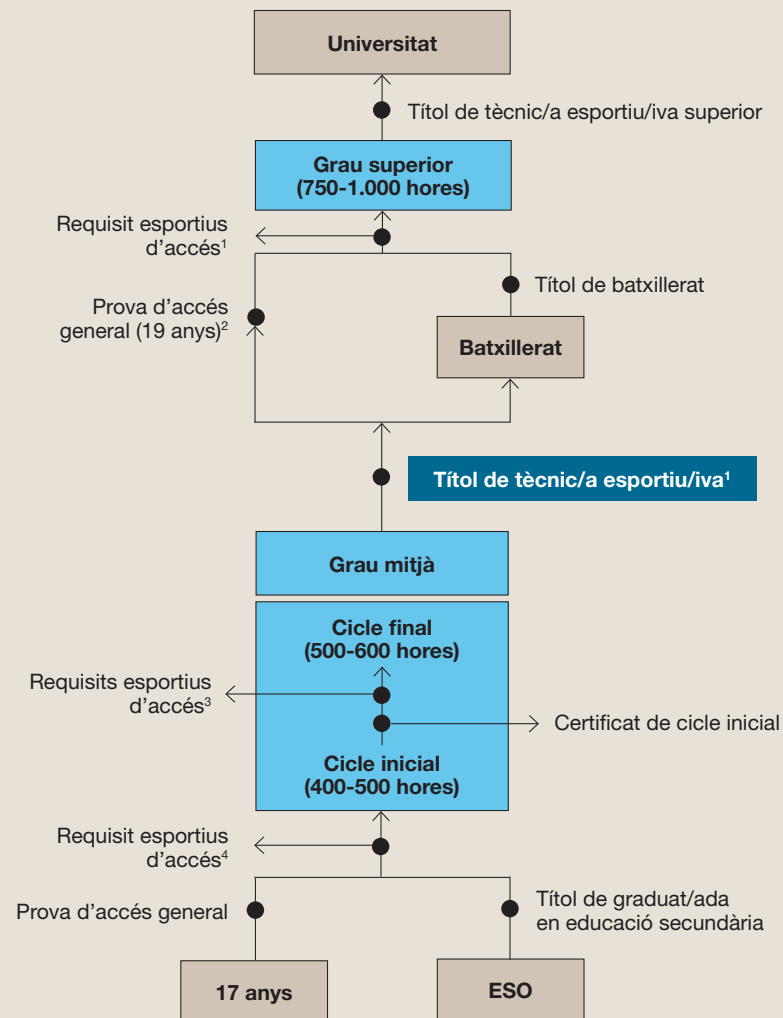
Universitat

Títol de tècnic/a esportiu/iva superior

Grau superior
(750-1.000 hores)

Requisit esportius d'accés$^1$

Títol de batxillerat

Prova d'accés general (19 anys)$^2$

Batxillerat

Títol de tècnic/a esportiu/iva$^1$

Grau mitjà

Cicle final
(500-600 hores)

Requisits esportius d'accés$^3$

Certificat de cicle inicial

Cicle inicial
(400-500 hores)

Requisit esportius d'accés$^4$

Prova d'accés general

Títol de graduat/ada en educació secundària

17 anys

ESO